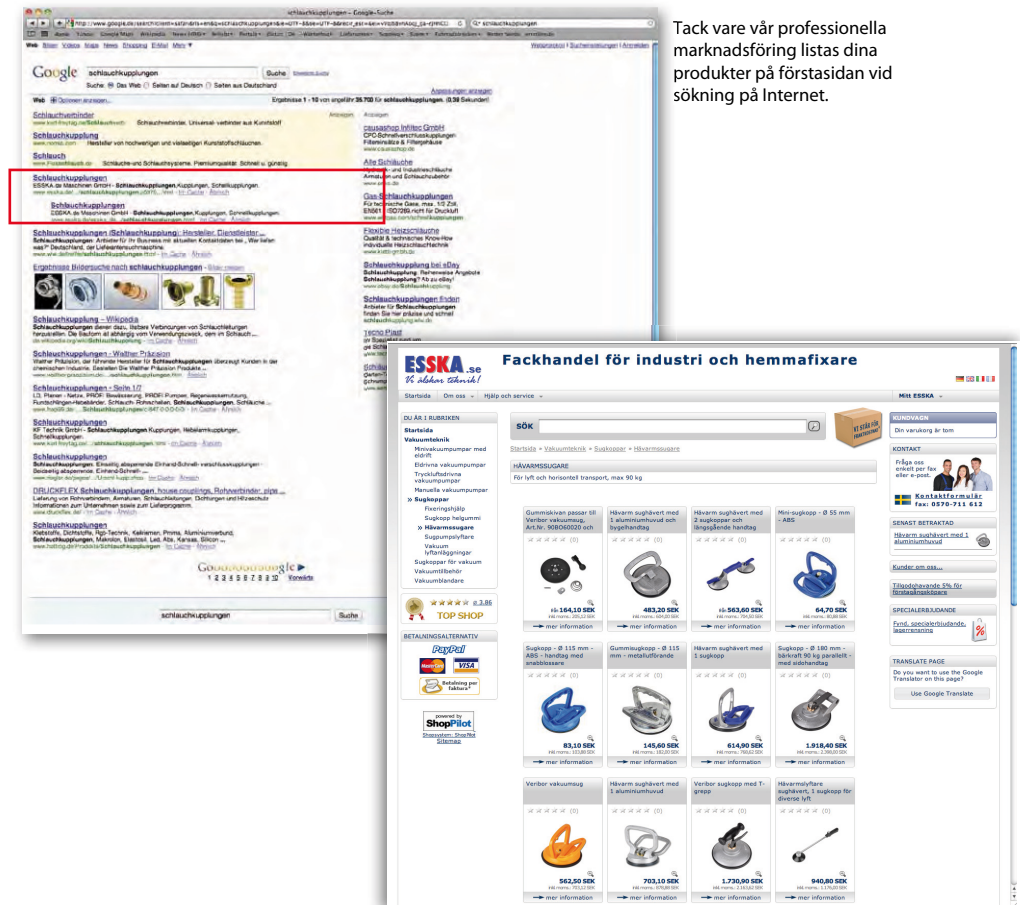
Tack vare vår professionella marknadsföring listas dina produkter på förstasidan vid sökning på Internet.

schlauchkupplungen – Google-Suche

Google schlauchkupplungen Suche

Suche: Das Web Seiten auf Deutsch Seiten aus Deutschland

Web Ergebnisse 1 - 10 von ungefähr 35.700 für schlauchkupplungen. (0,30 Sekunden)

Schlauchverbinder

Schlauchkupplungen

Schlauch

Schlauchkupplungen
ESSKA.de Maschinen GmbH - Schlauchkupplungen, Kupplungen, Schnellkupplungen.

Schlauchkupplungen
ESSKA.de Maschinen GmbH - Schlauchkupplungen, Kupplungen, Schnellkupplungen.

Schlauchkupplungen (Schlauchkupplung): Hersteller, Dienstleister ...

Ergebnisse Bildersuche nach schlauchkupplungen

Schlauchkupplung – Wikipedia

Schlauchkupplungen - Walther Präzision

Schlauchkupplungen - Serie 1/7

Schlauchkupplungen

Schlauchkupplungen

DRUCKFLEX Schlauchkupplungen, house couplings, Rohrverbinder, pipe ...

Schlauchkupplungen

Gooooooooogle
1 2 3 4 5 6 7 8 9 10 Vorwärts

schlauchkupplungen Suche

ESSKA.se Vi älskar teknik!
Fackhandel för industri och hemmafixare

Startsida Om oss Hjälp och service Mitt ESSKA

DU ÄR I RUBRIKEN
Startsida
Vakuumteknik
Minivakuumpumpar med eldrift
Eldrivna vakuumpumpar
Tryckluftdrivna vakuumpumpar
Manuella vakuumpumpar
» Sugkoppar
Fixeringshjälp
Sugkopp helgummi
» Hävarmssugare
Sugpumplyftare
Vakuum lyftanläggningar
Sugkoppar för vakuum
Vakuumtillbehör
Vakuumblandare

SÖK

Startsida » Vakuumteknik » Sugkoppar » Hävarmssugare

HÄVARMSSUGARE
För lyft och horisontell transport, max 90 kg

Gummiskivan passar till Veribor vakuumsug, Art.Nr. 90BO60020 och bygelhandtag (0) 164,10 SEK mer information

Hävarm sughävert med 1 aluminiumhuvud (0) 483,20 SEK mer information

Hävarm sughävert med 2 sugkoppar och längsgående handtag (0) 563,60 SEK mer information

Mini-sugkopp - Ø 55 mm - ABS (0) 64,70 SEK mer information

Sugkopp - Ø 115 mm - ABS - handtag med snabblossare 83,10 SEK mer information

Gummisugkopp - Ø 115 mm - metallutförande 145,60 SEK mer information

Hävarm sughävert med 1 sugkopp 614,90 SEK mer information

Sugkopp - Ø 180 mm - bärkraft 90 kg parallellt - med sidohandtag 1.918,40 SEK mer information

Veribor vakuumsug 562,50 SEK mer information

Hävarm sughävert med 1 aluminiumhuvud 703,10 SEK mer information

Veribor sugkopp med T-grepp 1.730,90 SEK mer information

Hävarmlyftare sughävert, 1 sugkopp för diverse lyft 940,80 SEK mer information

3.86 TOP SHOP

BETALNINGSALTERNATIV
PayPal
MasterCard VISA
Betalning per faktura

powered by ShopPilot
Shopsystem: ShopNet Sitemap

KUNDVAGN
Din varukorg är tom

KONTAKT
Fråga oss enkelt per fax eller e-post.
Kontaktformulär fax: 0570-711 612

SENAST BETRAKTAD
Hävarm sughävert med 1 aluminiumhuvud

Kunder om oss...

Tillgodohavande 5% för förstagångsköpare

SPECIALERBJUDANDE
Fynd, specialerbjudande, lagerrensning

TRANSLATE PAGE
Do you want to use the Google Translator on this page?
Use Google Translate